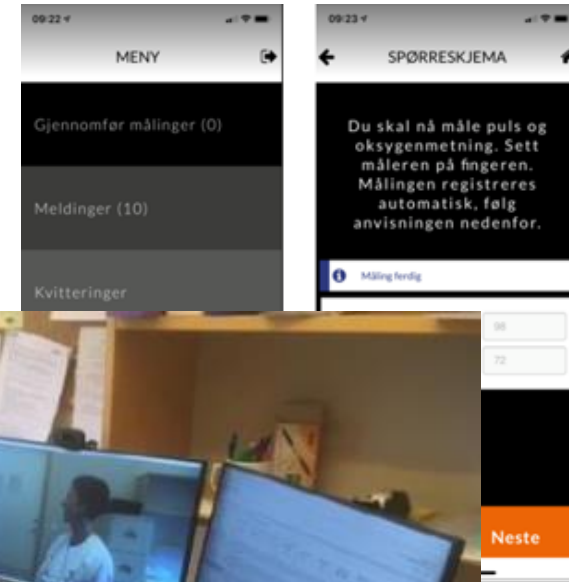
09:22

MENY

Gjennomfør målinger (0)

Meldinger (10)

Kvitteringer

09:23

SPØRRESKJEMA

Du skal nå måle puls og oksygenmetning. Sett måleren på fingeren. Målingen registreres automatisk, følg anvisningen nedenfor.

Måling ferdig

98

72

Neste